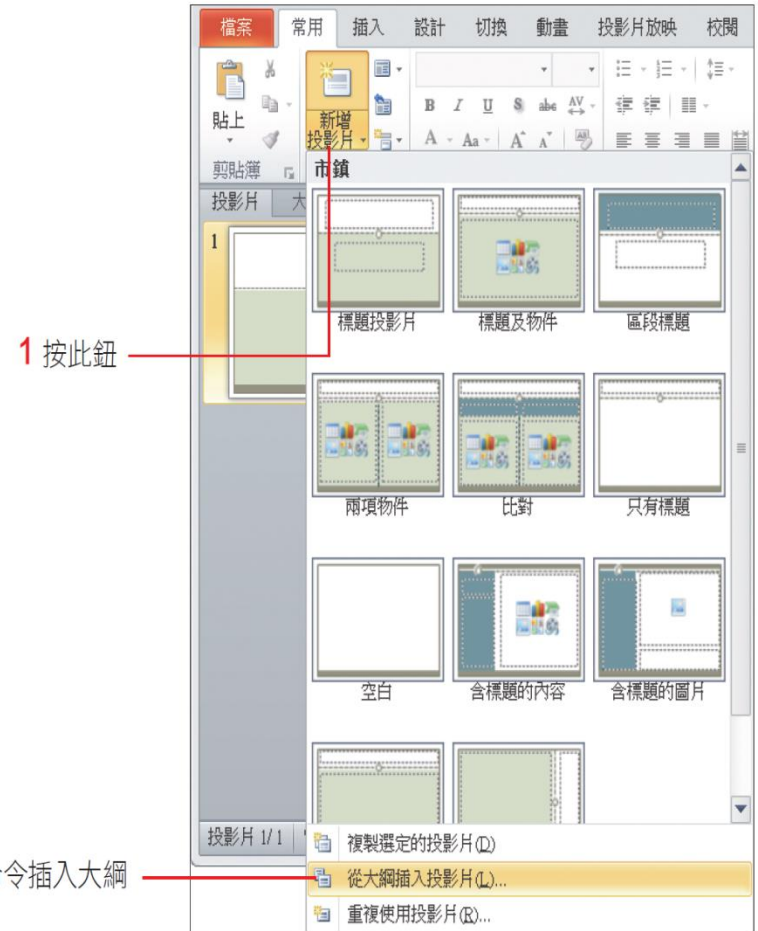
檔案 常用 插入 設計 切換 動畫 投影片放映 校閱

貼上

新增投影片

剪貼簿

投影片 大

1

市鎮

標題投影片 標題及物件 區段標題

1 按此鈕

兩項物件 比對 只有標題

空白 含標題的內容 含標題的圖片

投影片 1/1

複製選定的投影片(D)

令插入大綱

從大綱插入投影片(L)...

重複使用投影片(R)...